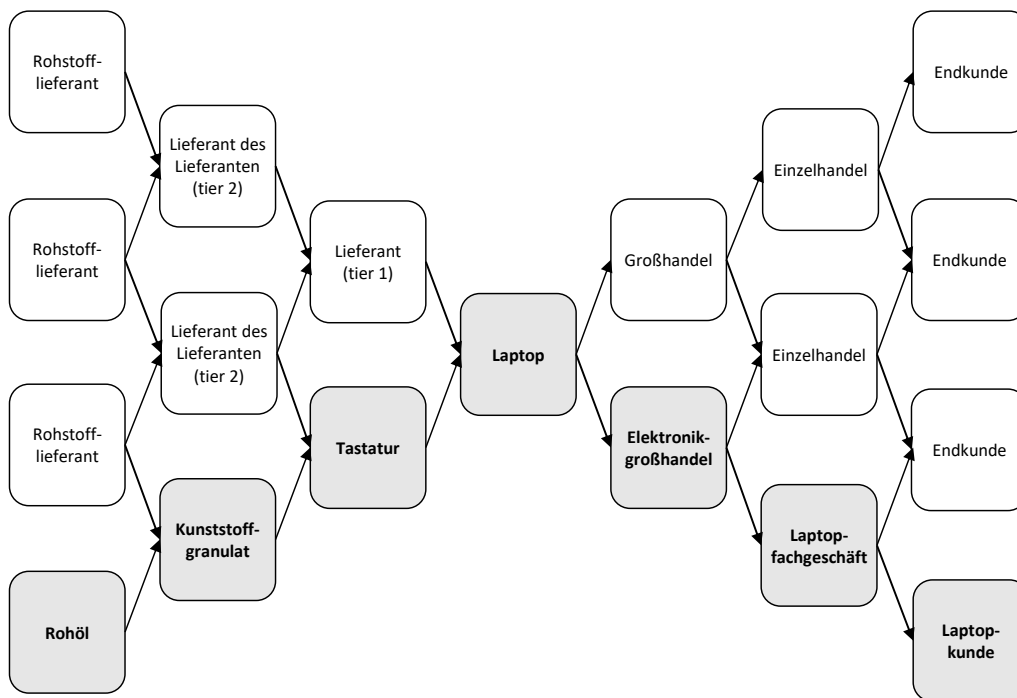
Rohstofflieferant

Rohstofflieferant

Rohstofflieferant

Rohöl

Lieferant des Lieferanten (tier 2)

Lieferant des Lieferanten (tier 2)

Kunststoffgranulat

Lieferant (tier 1)

Tastatur

Laptop

Großhandel

Elektronikgroßhandel

Einzelhandel

Einzelhandel

Laptopfachgeschäft

Endkunde

Endkunde

Endkunde

Laptopkunde